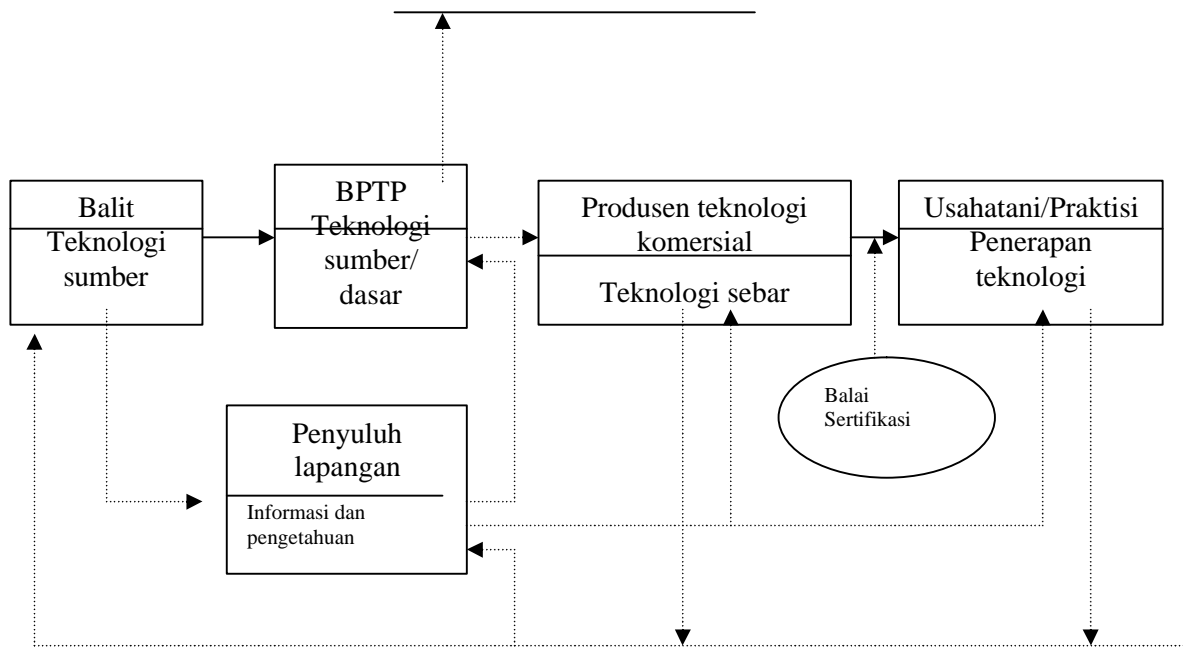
Balit
Teknologi sumber

BPTP
Teknologi sumber/ dasar

Produsen teknologi komersial
Teknologi sebar

Usahatani/Praktisi
Penerapan teknologi

Balai Sertifikasi

Penyuluh lapangan
Informasi dan pengetahuan